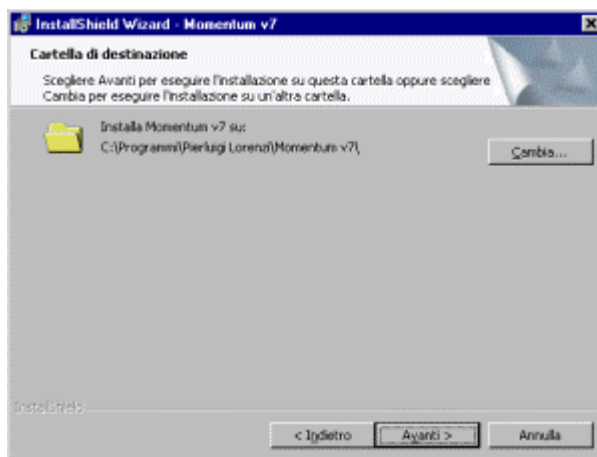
InstallShield Wizard - Momentum v7

Cartella di destinazione

Scegliere Avanti per eseguire l'installazione su questa cartella oppure scegliere Cambia per eseguire l'installazione su un'altra cartella.

Installa Momentum v7 su:
C:\Programmi\Pierluigi Lorenzi\Momentum v7\

Cambia...

InstallShield

< Indietro

Avanti >

Annulla